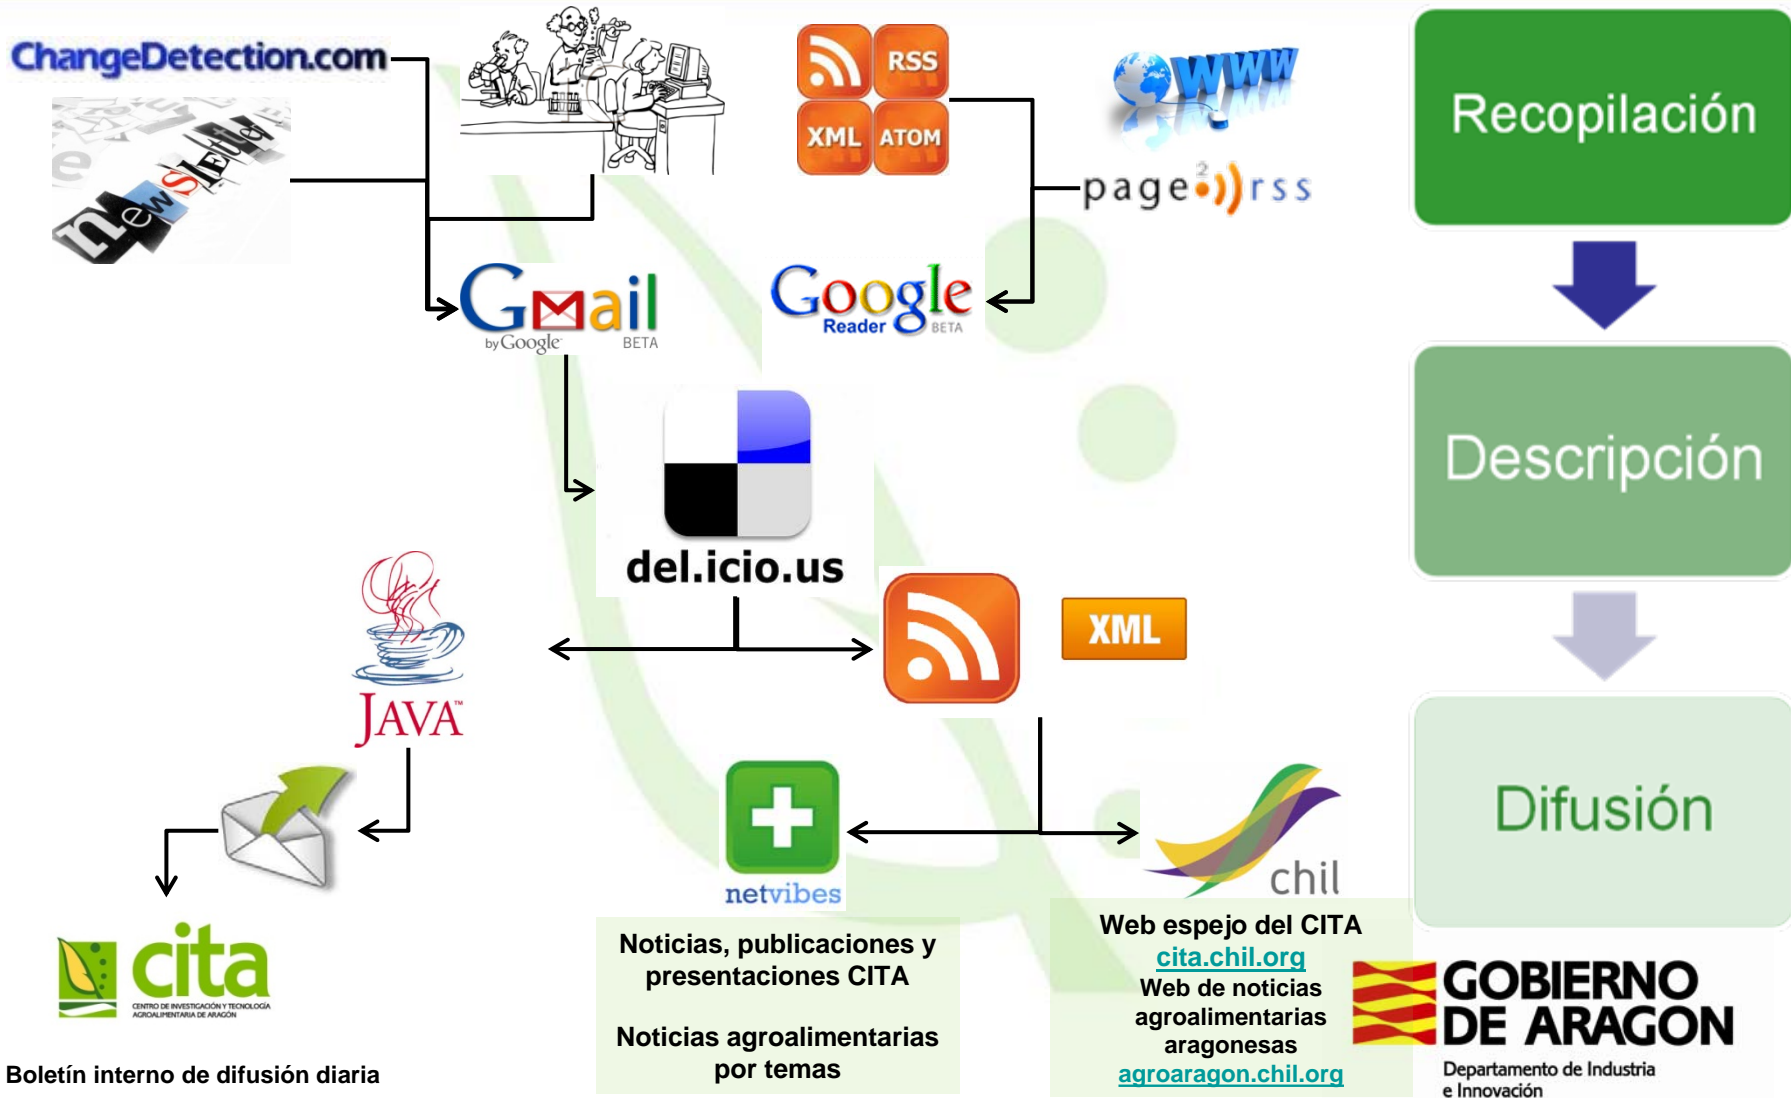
ChangeDetection.com

newsletter

RSS
XML
ATOM

WWW

page2rss

Recopilación

Gmail
by Google BETA

Google Reader BETA

del.icio.us

Descripción

JAVA

XML

Difusión

netvibes

chil

cita
CENTRO DE INVESTIGACIÓN Y TECNOLOGÍA AGROALIMENTARIA DE ARAGÓN

Boletín interno de difusión diaria

Noticias, publicaciones y presentaciones CITA

Noticias agroalimentarias por temas

Web espejo del CITA
cita.chil.org
Web de noticias agroalimentarias aragonesas
agroaragon.chil.org

GOBIERNO DE ARAGON
Departamento de Industria e Innovación